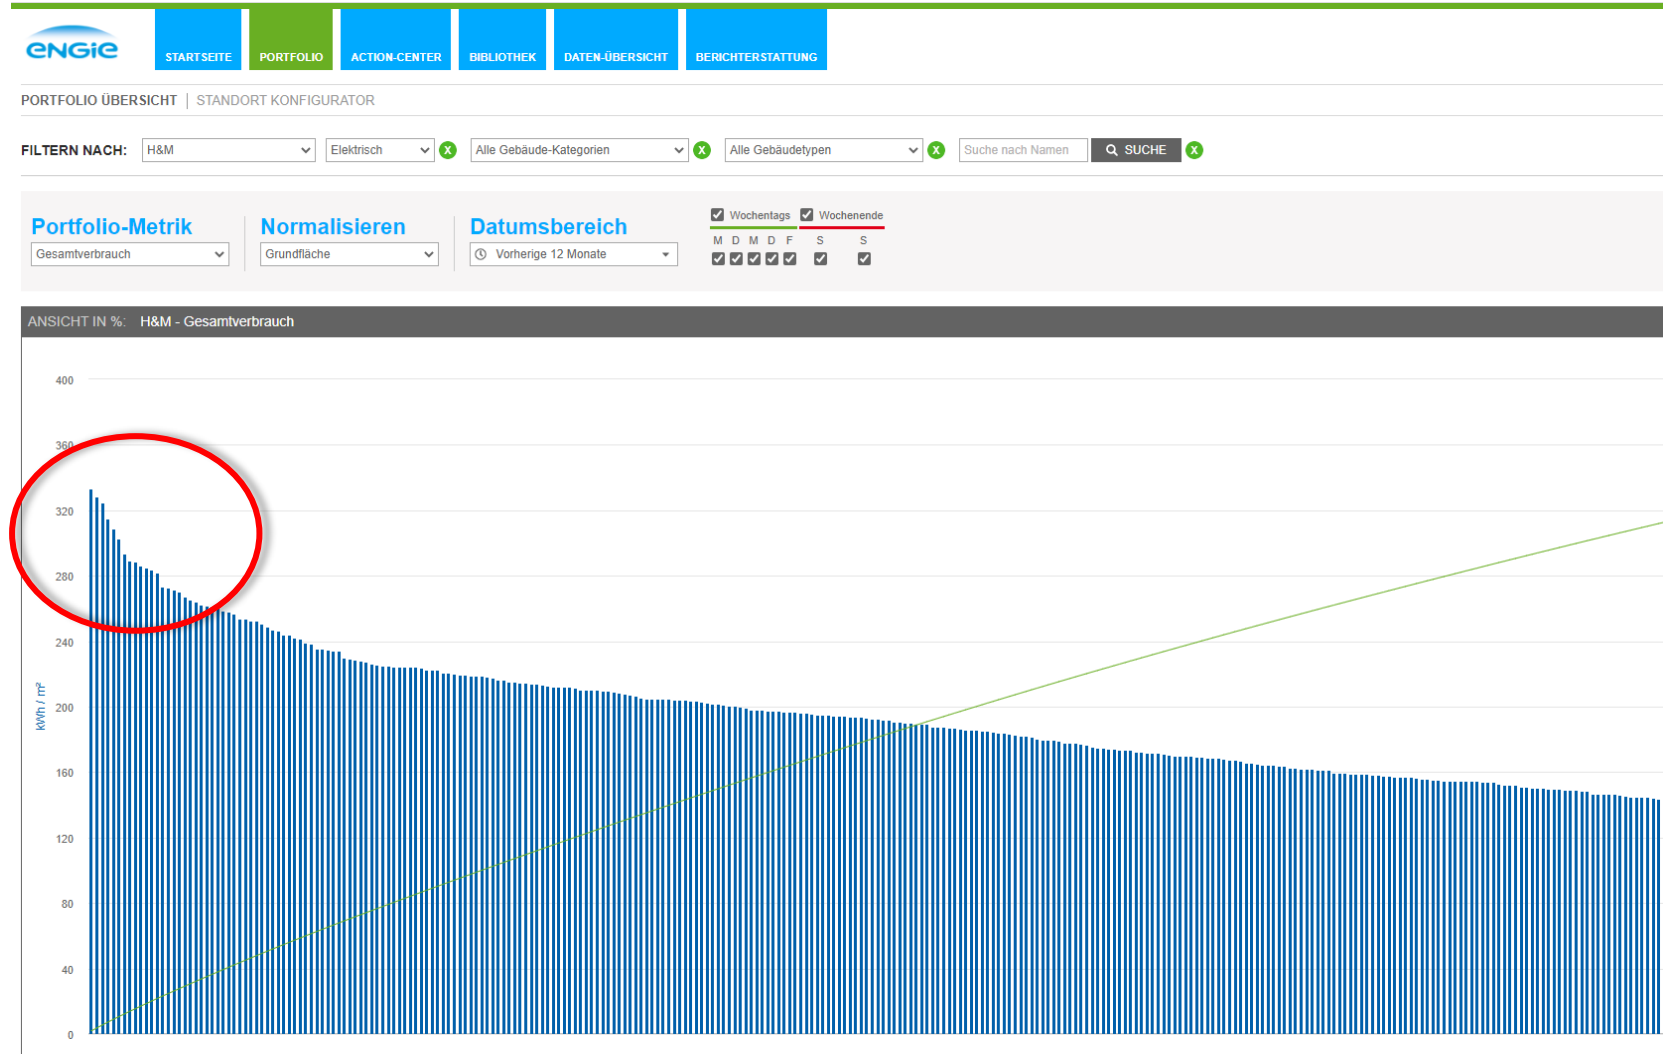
eNGie

STARTSEITE | PORTFOLIO | ACTION-CENTER | BIBLIOTHEK | DATEN-ÜBERSICHT | BERICHTERSTATTUNG

PORTFOLIO ÜBERSICHT | STANDORT KONFIGURATOR

FILTERN NACH: H&M | Elektrisch | Alle Gebäude-Kategorien | Alle Gebäudetypen | Suche nach Namen | SUCHE

Portfolio-Metrik
Gesamtverbrauch

Normalisieren
Grundfläche

Datumsbereich
Vorherige 12 Monate

Wochentags Wochenende
M D M D F S S

ANSICHT IN %: H&M - Gesamtverbrauch

400
360
320
280
240
200
160
120
80
40
0

kWh / m²